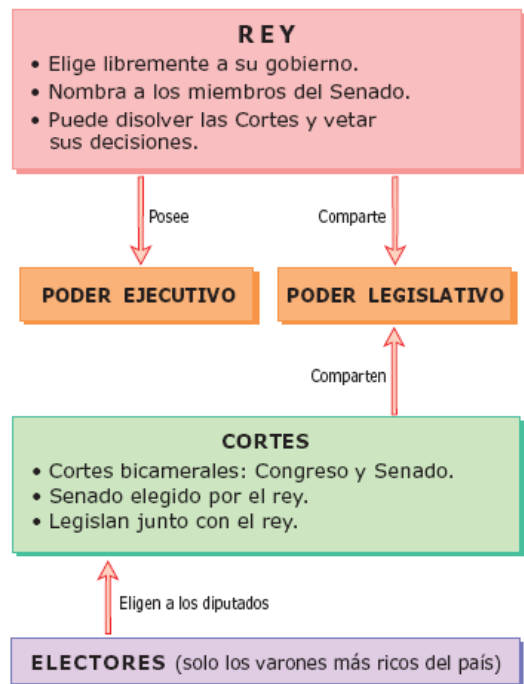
REY

• Elige libremente a su gobierno.
• Nombra a los miembros del Senado.
• Puede disolver las Cortes y vetar sus decisiones.

Posee

Comparte

PODER EJECUTIVO

PODER LEGISLATIVO

Comparten

CORTES

• Cortes bicamerales: Congreso y Senado.
• Senado elegido por el rey.
• Legislan junto con el rey.

Eligen a los diputados

ELECTORES (solo los varones más ricos del país)